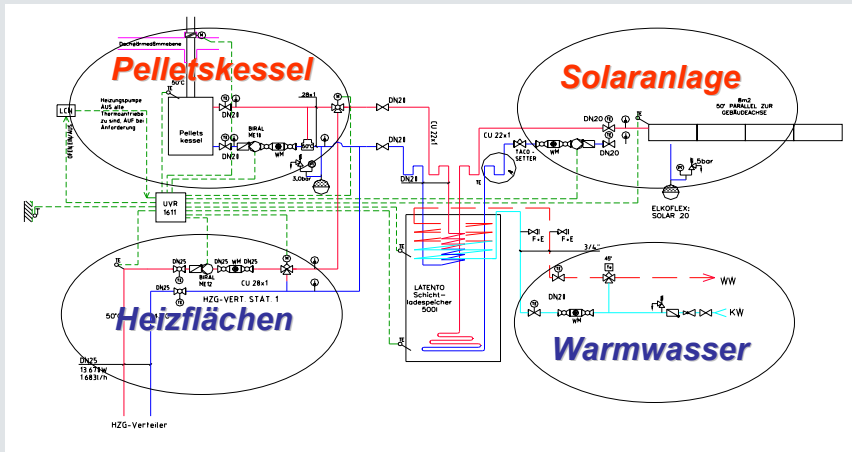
Pelletskessel

Solaranlage

Heizflächen

Warmwasser

Dachgrundmodulebene

LCM

Heizungspumpe AUS alle Thermostatventile zu und AUF bei Anforderung

50°C

TE

Pellets kessel

DN20

BIRAL ME18

DN20

WM

28x1

3,0bar

DN20

DN20

CU 22x1

CU 22x1

DN20

TACO SETTER

WM

DN20

DN20

8m2 50° PARALLEL ZUR GEBÄUDEACHSE

5bar

ELKOFLEX: SOLAR 20

UVR 1611

DN25

BIRAL ME12

DN25

WM

DN25

CU 28x1

HZG-VERT STAT 1

50°

DN25 13.678W 1683l/h

HZG-Verteiler

F+E

F+E

3/4"

45°

WW

DN20

WM

KW

LATENTO Schichtladespeicher 500l